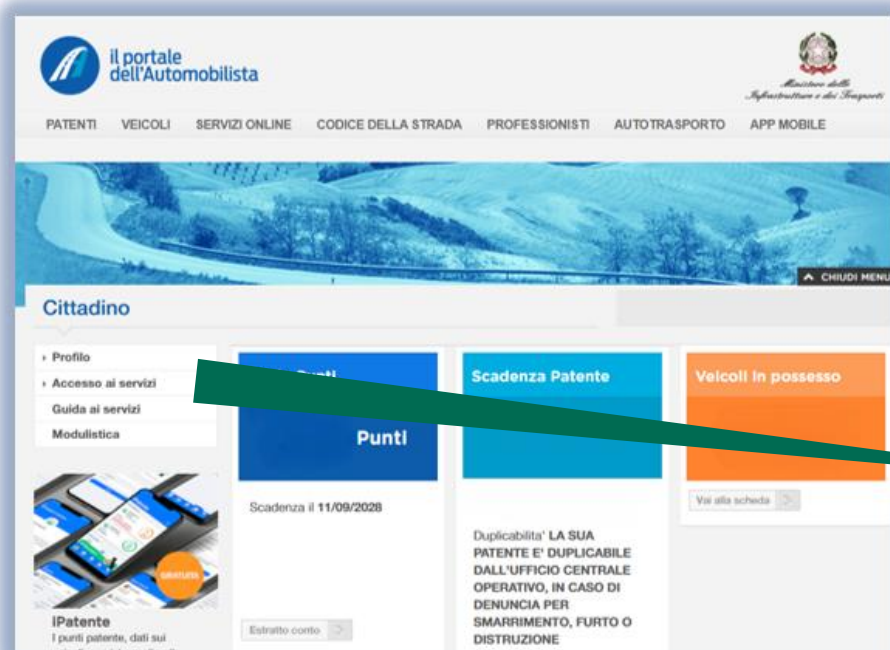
il portale dell'Automobilista

Ministero delle Infrastrutture e dei Trasporti

PATENTI VEICOLI SERVIZI ONLINE CODICE DELLA STRADA PROFESSIONISTI AUTOTRASPORTO APP MOBILE

CHIUDI MENU

Cittadino

Profilo
Accesso ai servizi
Guida ai servizi
Modulistica

GRATUITA

iPatente
I punti patente, dati sui

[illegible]

Punti

Scadenza il 11/09/2028

Estratto conto

Scadenza Patente

Duplicabilita' LA SUA PATENTE E' DUPLICABILE DALL'UFFICIO CENTRALE OPERATIVO, IN CASO DI DENUNCIA PER SMARRIMENTO, FURTO O DISTRUZIONE

Veicoli in possesso

Vai alla scheda